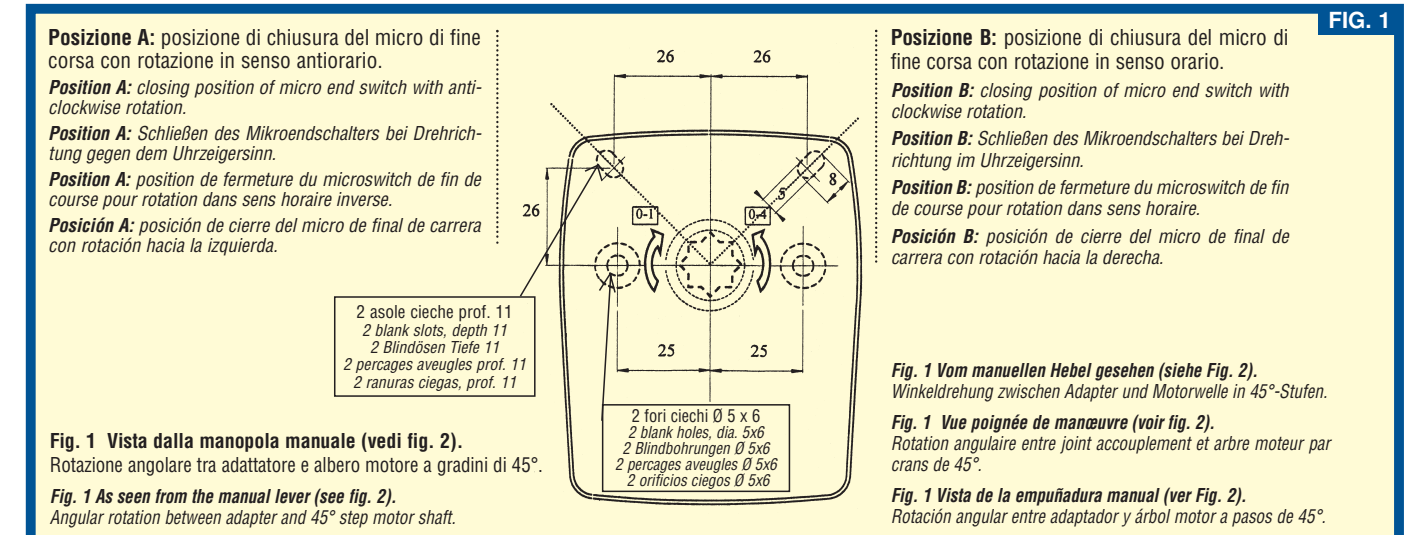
FIG. 1

**Posizione A:** posizione di chiusura del micro di fine corsa con rotazione in senso antiorario.

***Position A:*** *closing position of micro end switch with anticlockwise rotation.*

***Position A:*** *Schließen des Mikroendschalters bei Drehrichtung gegen dem Uhrzeigersinn.*

***Position A:*** *position de fermeture du microswitch de fin de course pour rotation dans sens horaire inverse.*

***Posición A:*** *posición de cierre del micro de final de carrera con rotación hacia la izquierda.*

26

26

26

0-1

0,4

5

8

25

25

2 asole cieche prof. 11
*2 blank slots, depth 11*
*2 Blindösen Tiefe 11*
*2 percages aveugles prof. 11*
*2 ranuras ciegas, prof. 11*

2 fori ciechi Ø 5 x 6
*2 blank holes, dia. 5x6*
*2 Blindbohrungen Ø 5x6*
*2 percages aveugles Ø 5x6*
*2 orificios ciegos Ø 5x6*

**Fig. 1 Vista dalla manopola manuale (vedi fig. 2).**
Rotazione angolare tra adattatore e albero motore a gradini di 45°.

***Fig. 1 As seen from the manual lever (see fig. 2).***
*Angular rotation between adapter and 45° step motor shaft.*

**Posizione B:** posizione di chiusura del micro di fine corsa con rotazione in senso orario.

***Position B:*** *closing position of micro end switch with clockwise rotation.*

***Position B:*** *Schließen des Mikroendschalters bei Drehrichtung im Uhrzeigersinn.*

***Position B:*** *position de fermeture du microswitch de fin de course pour rotation dans sens horaire.*

***Posición B:*** *posición de cierre del micro de final de carrera con rotación hacia la derecha.*

***Fig. 1 Vom manuellen Hebel gesehen (siehe Fig. 2).***
*Winkeldrehung zwischen Adapter und Motorwelle in 45°-Stufen.*

***Fig. 1 Vue poignée de manœuvre (voir fig. 2).***
*Rotation angulaire entre joint accouplement et arbre moteur par crans de 45°.*

***Fig. 1 Vista de la empuñadura manual (ver Fig. 2).***
*Rotación angular entre adaptador y árbol motor a pasos de 45°.*